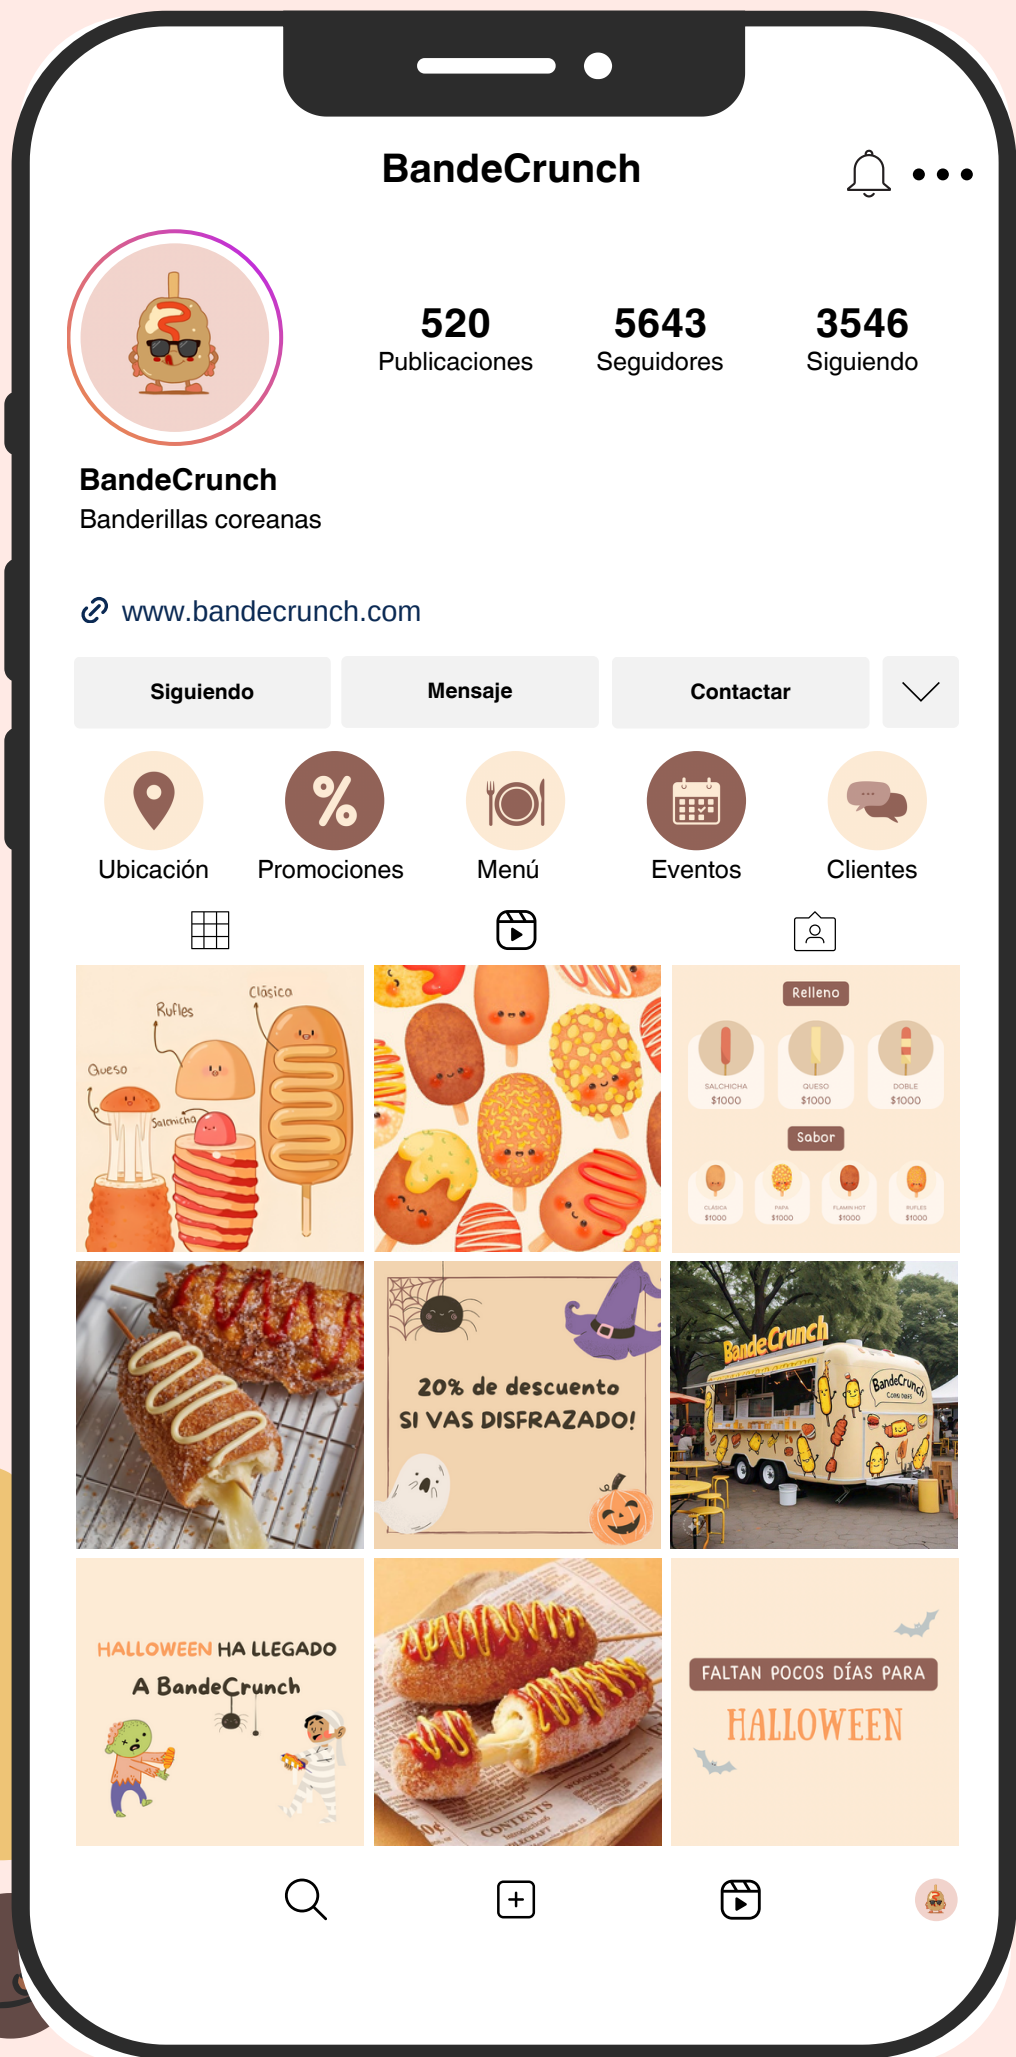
BandeCrunch

520
Publicaciones

5643
Seguidores

3546
Siguiendo

BandeCrunch
Banderillas coreanas

www.bandecrunch.com

Siguiendo
Mensaje
Contactar

Ubicación
Promociones
Menú
Eventos
Clientes

Rufles
Clásica
Queso
Salchicha

Relleno
SALCHICHA $1000
QUESO $1000
DOBLE $1000
Sabor
CLÁSICA $1000
PAPA $1000
FLAMIN HOT $1000
RUFLES $1000

20% de descuento
SI VAS DISFRAZADO!

BandeCrunch

HALLOWEEN HA LLEGADO
A BandeCrunch

FALTAN POCOS DÍAS PARA
HALLOWEEN